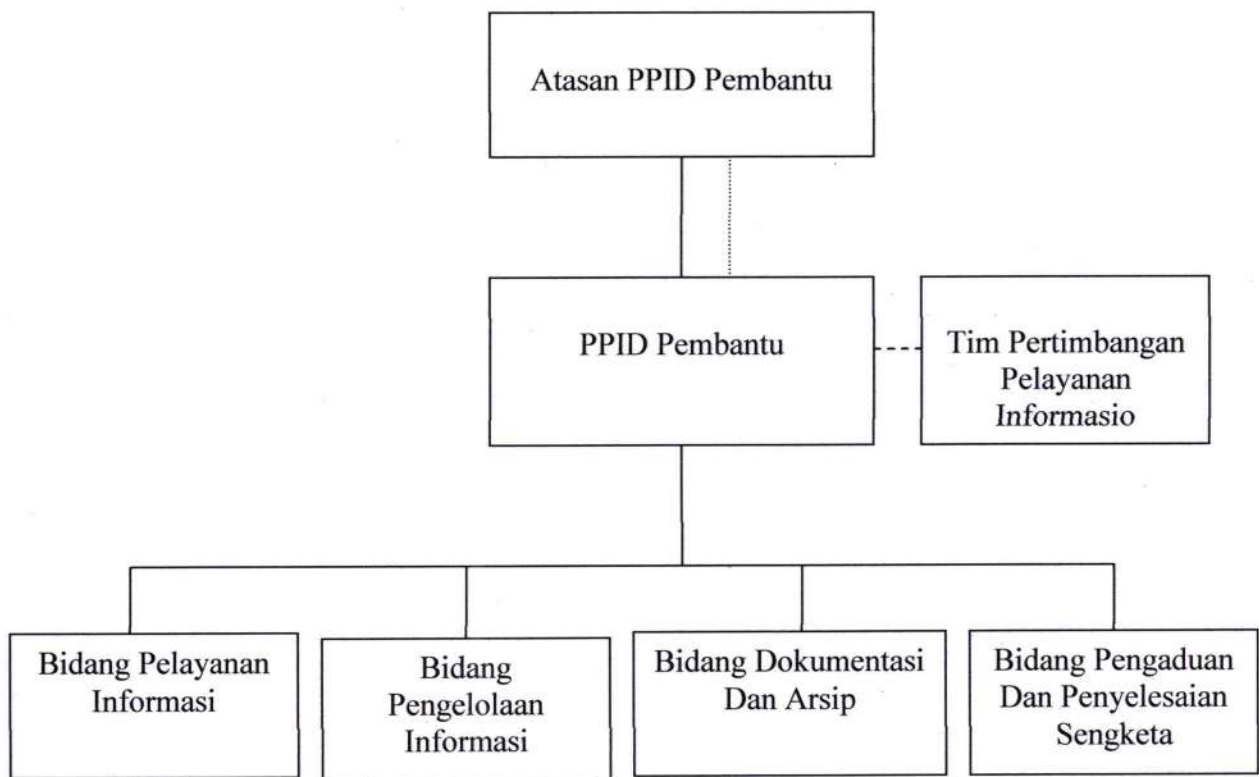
Atasan PPID Pembantu

PPID Pembantu

Tim Pertimbangan Pelayanan Informasio

Bidang Pelayanan Informasi

Bidang Pengelolaan Informasi

Bidang Dokumentasi Dan Arsip

Bidang Pengaduan Dan Penyelesaian Sengketa